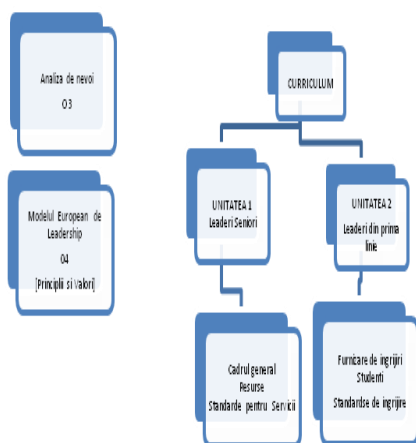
Analiza de nevoi
O 3

Modelul European de Leadership
O4
[Principii si Valori]

CURRICULUM

UNITATEA 1
Leaderi Seniori

UNITATEA 2
Leaderi din prima linie

Cadrul general
Resurse
Standarde pentru Servicii

Furnizare de ingrijiri
Studenti
Standardse de ingrijire